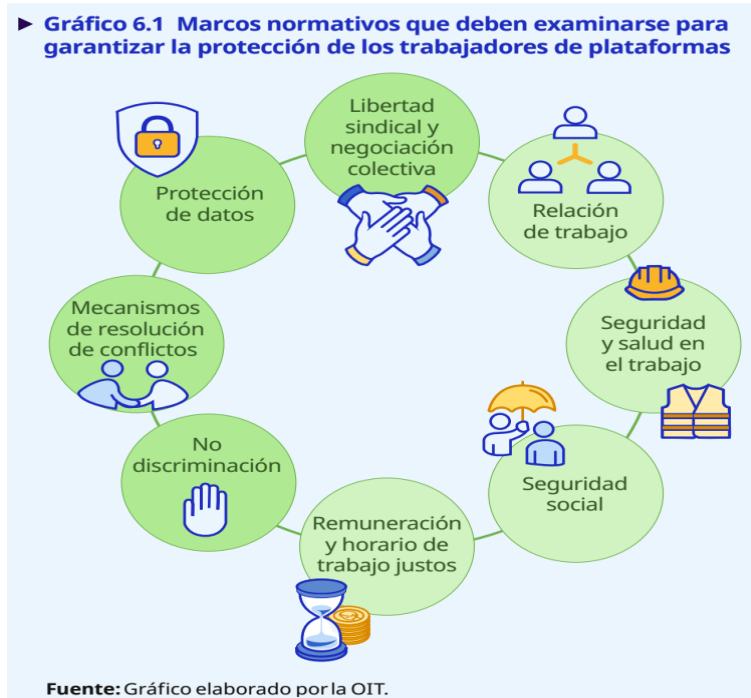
► Gráfico 6.1 Marcos normativos que deben examinarse para garantizar la protección de los trabajadores de plataformas

Libertad sindical y negociación colectiva

Relación de trabajo

Seguridad y salud en el trabajo

Seguridad social

Remuneración y horario de trabajo justos

No discriminación

Mecanismos de resolución de conflictos

Protección de datos

Fuente: Gráfico elaborado por la OIT.